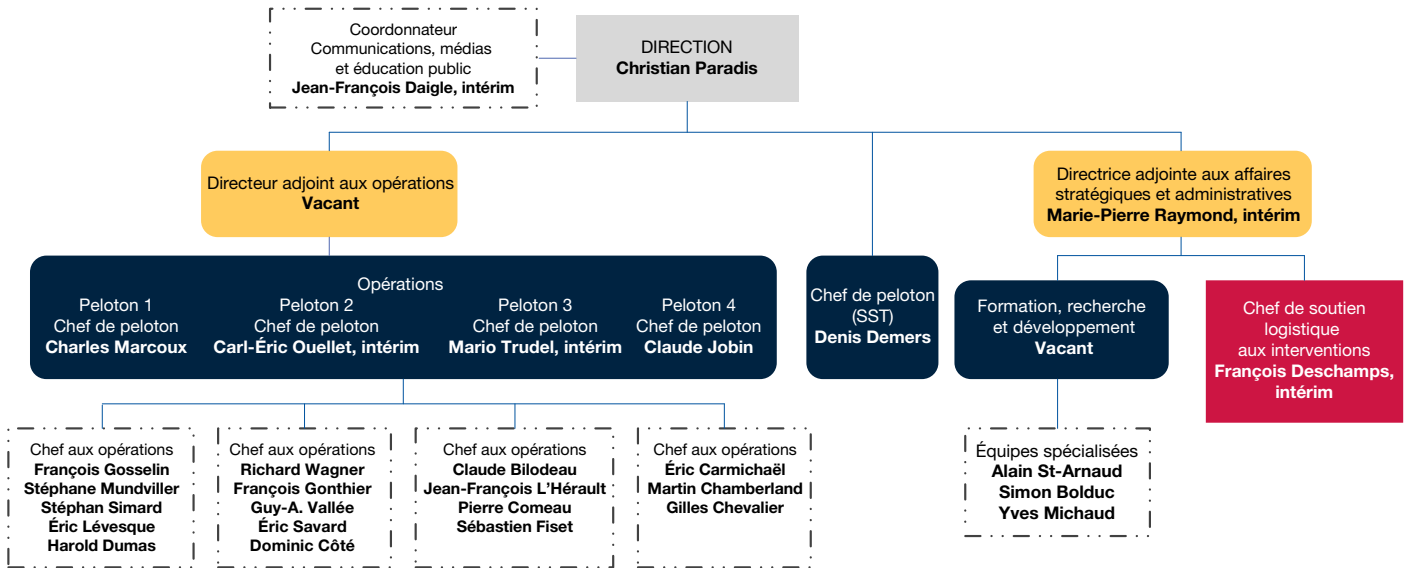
Coordonnateur
Communications, médias et éducation public
**Jean-François Daigle, intérim**

DIRECTION
**Christian Paradis**

Directeur adjoint aux opérations
**Vacant**

Directrice adjointe aux affaires stratégiques et administratives
**Marie-Pierre Raymond, intérim**

Opérations

Peloton 1
Chef de peloton
**Charles Marcoux**

Peloton 2
Chef de peloton
**Carl-Éric Ouellet, intérim**

Peloton 3
Chef de peloton
**Mario Trudel, intérim**

Peloton 4
Chef de peloton
**Claude Jobin**

Chef de peloton (SST)
**Denis Demers**

Formation, recherche et développement
**Vacant**

Chef de soutien logistique aux interventions
**François Deschamps, intérim**

Chef aux opérations
**François Gosselin**
**Stéphane Mundviller**
**Stéphan Simard**
**Éric Lévesque**
**Harold Dumas**

Chef aux opérations
**Richard Wagner**
**François Gonthier**
**Guy-A. Vallée**
**Éric Savard**
**Dominic Côté**

Chef aux opérations
**Claude Bilodeau**
**Jean-François L'Hérault**
**Pierre Comeau**
**Sébastien Fiset**

Chef aux opérations
**Éric Carmichaël**
**Martin Chamberland**
**Gilles Chevalier**

Équipes spécialisées
**Alain St-Arnaud**
**Simon Bolduc**
**Yves Michaud**